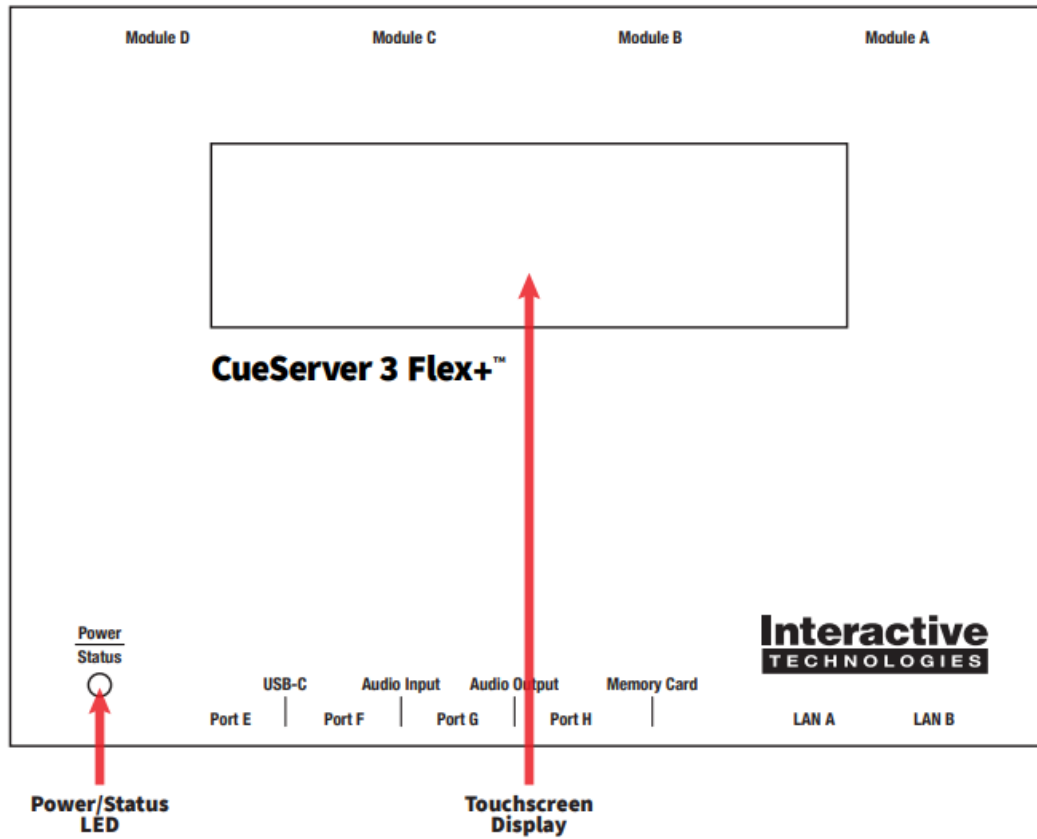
Module D

Module C

Module B

Module A

CueServer 3 Flex+™

Power
Status

USB-C

Audio Input

Audio Output

Memory Card

Port E

Port F

Port G

Port H

LAN A

LAN B

Interactive
TECHNOLOGIES

Power/Status LED

Touchscreen Display